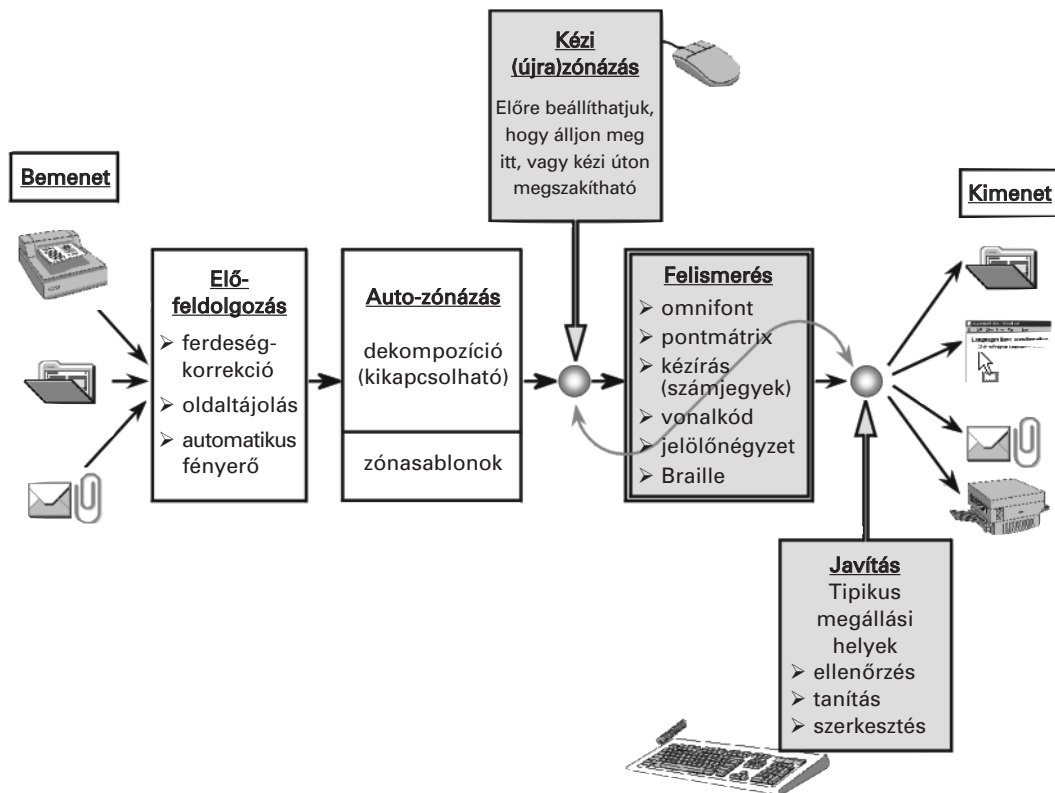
Kézi (újra)zónázás

Előre beállíthatjuk, hogy álljon meg itt, vagy kézi úton megszakítható

Bemenet

Előfeldolgozás
➢ ferdeségkorrekció
➢ oldaltájolás
➢ automatikus fényerő

Auto-zónázás

dekompozíció (kikapcsolható)

zónasablonok

Felismerés
➢ omnifont
➢ pontmátrix
➢ kézírás (számjegyek)
➢ vonalkód
➢ jelölőnégyzet
➢ Braille

Kimenet

Javítás
Tipikus megállási helyek
➢ ellenőrzés
➢ tanítás
➢ szerkesztés